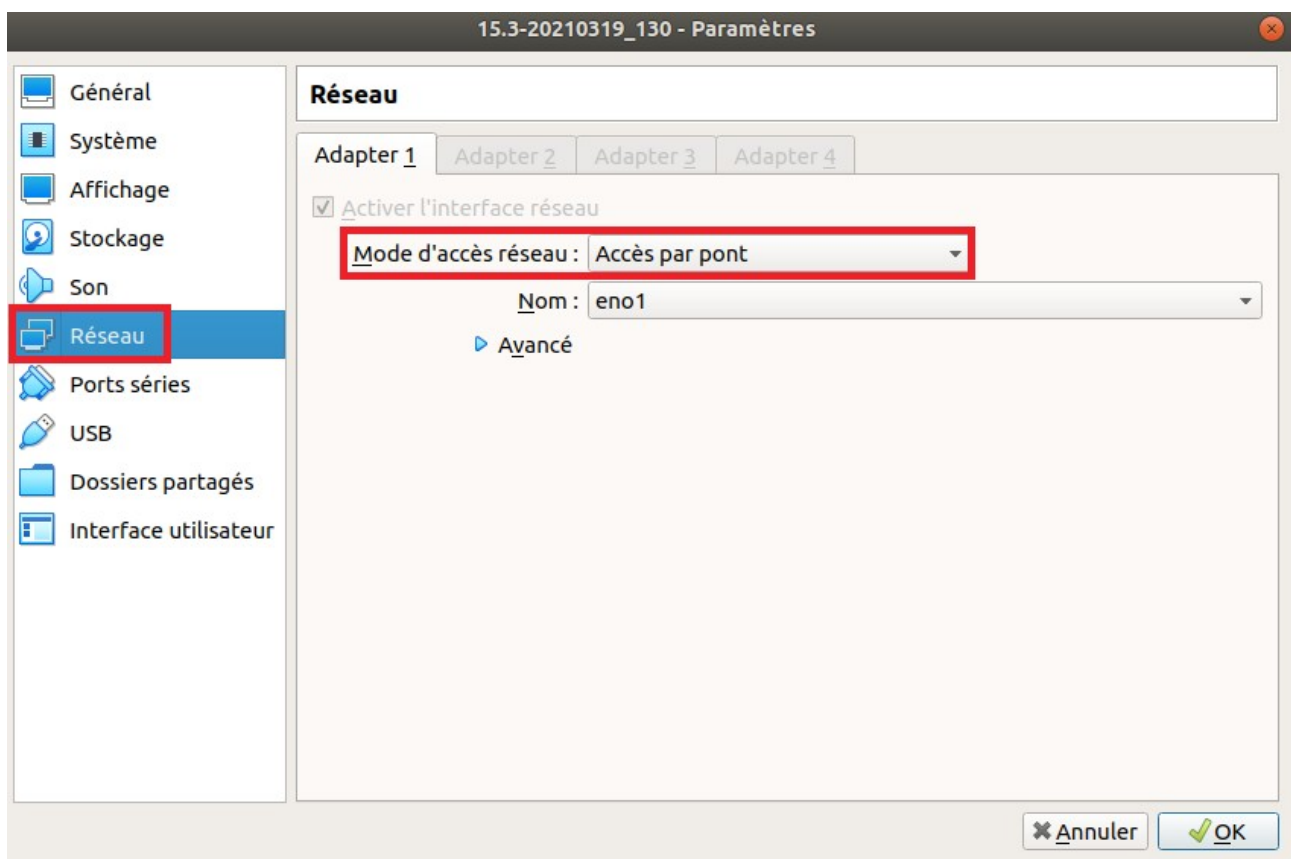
15.3-20210319_130 - Paramètres

Général
Système
Affichage
Stockage
Son
Réseau
Ports séries
USB
Dossiers partagés
Interface utilisateur

Réseau

Adapter 1 | Adapter 2 | Adapter 3 | Adapter 4

Activer l'interface réseau

Mode d'accès réseau : Accès par pont

Nom : eno1

Avancé

Annuler | OK